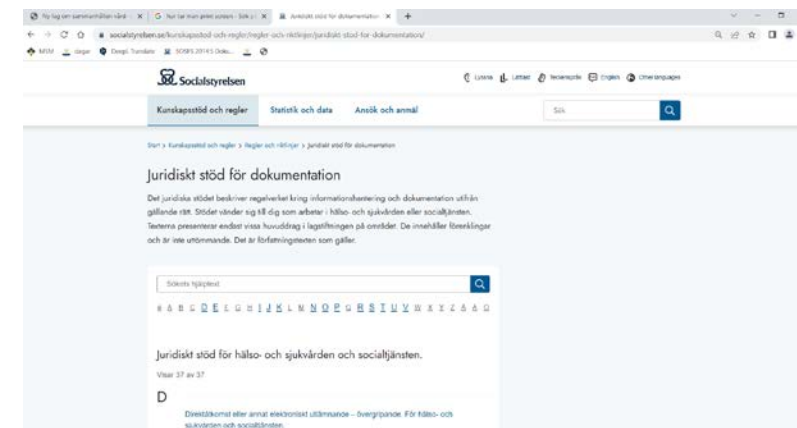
Ny lag om sammanhållen vård | Hur tar man emot system - Sök | Juridiskt stöd för dokumentation

socialstyrelsen.se/kunskapsstod-och-regler/regler-och-riktlinjer/juridiskt-stod-for-dokumentation/

MSM | Verger | DeepL Translate | SOSFS 2014:5 Doku...

Socialstyrelsen

Lyssna | Lättläst | Teckenspråk | English | Other languages

Kunskapsstöd och regler | Statistik och data | Ansök och anmäl

Sök

Start > Kunskapsstöd och regler > Regler och riktlinjer > Juridiskt stöd för dokumentation

Juridiskt stöd för dokumentation

Det juridiska stödet beskriver regelverket kring informationshantering och dokumentation utifrån gällande rätt. Stödet vänder sig till dig som arbetar i hälso- och sjukvården eller socialtjänsten. Texterna presenterar endast vissa huvuddrag i lagstiftningen på området. De innehåller förenklingar och är inte uttömmande. Det är författningstexten som gäller.

Sökets hjälptext

# A B C D E F G H I J K L M N O P Q R S T U V W X Y Z Å Ä Ö

Juridiskt stöd för hälso- och sjukvården och socialtjänsten.

Visar 37 av 37

D

Direktåtkomst eller annat elektroniskt utlämnande – övergripande. För hälso- och sjukvården och socialtjänsten.